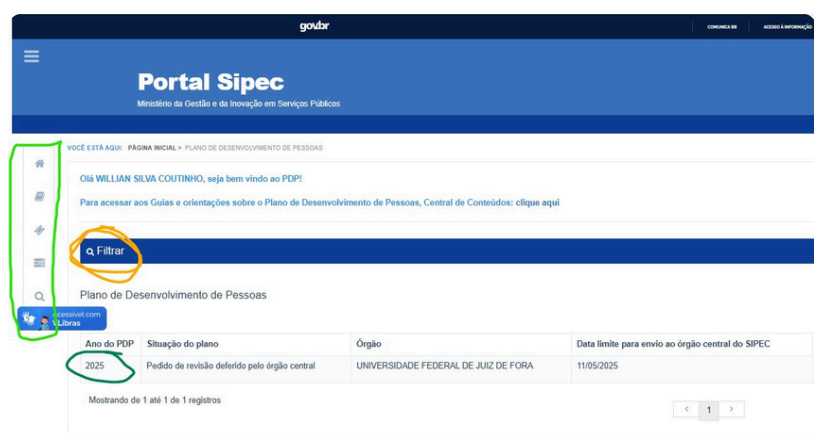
gov.br

COMUNICA BR ACESSO À INFORMAÇÃO

Portal Sipec

Ministério da Gestão e da Inovação em Serviços Públicos

VOCÊ ESTÁ AQUI: PÁGINA INICIAL > PLANO DE DESENVOLVIMENTO DE PESSOAS

Olá WILLIAN SILVA COUTINHO, seja bem vindo ao PDP!

Para acessar aos Guias e orientações sobre o Plano de Desenvolvimento de Pessoas, Central de Conteúdos: clique aqui

Filtrar

Plano de Desenvolvimento de Pessoas

cessível.com Libras

| Ano do PDP | Situação do plano | Órgão | Data limite para envio ao órgão central do SIPEC |
|---|---|---|---|
| 2025 | Pedido de revisão deferido pelo órgão central | UNIVERSIDADE FEDERAL DE JUIZ DE FORA | 11/05/2025 |

Mostrando de 1 até 1 de 1 registros

< 1 >